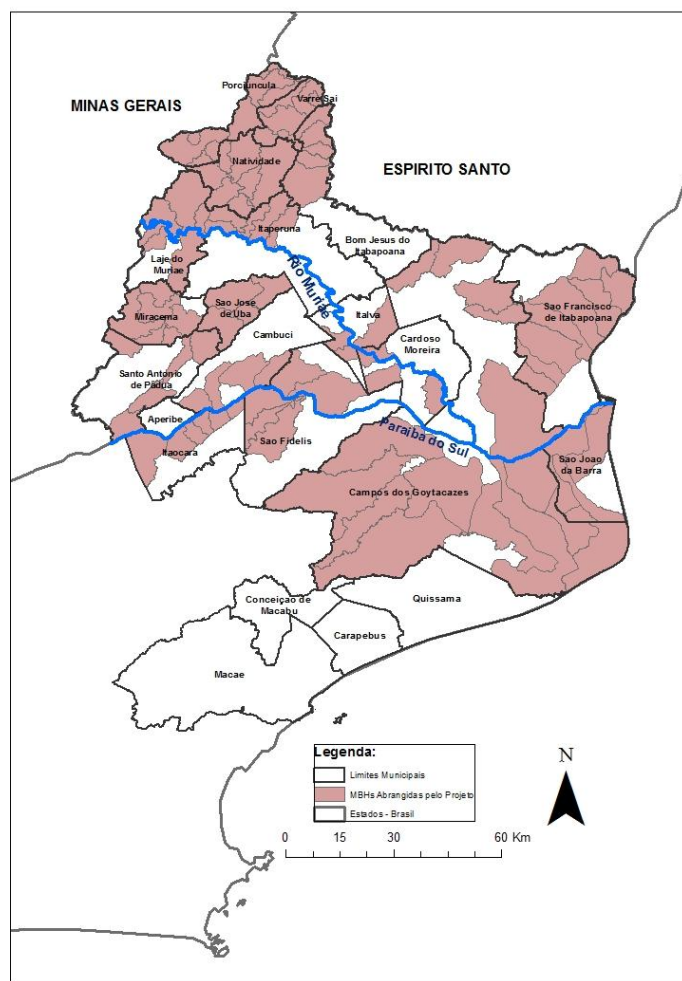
MINAS GERAIS

Porciuncula

Varre-Sai

Natividade

ESPIRITO SANTO

Itaperuna

Bom Jesus do Itabapoana

Laje do Muriae

Rio Muriae

Miracema

Sao Jose de Uba

Italva

Sao Francisco de Itabapoana

Cambuci

Cardoso Moreira

Santo Antonio de Padua

Aperibe

Itaocara

Sao Fidelis

Paraiba do Sul

Sao Joao da Barra

Campos dos Goytacazes

Conceição de Macabu

Quissama

Carapebus

Macae

Legenda:

Limites Municipais

MBHs Abrangidas pelo Projeto

Estados - Brasil

N

0 15 30 60 Km